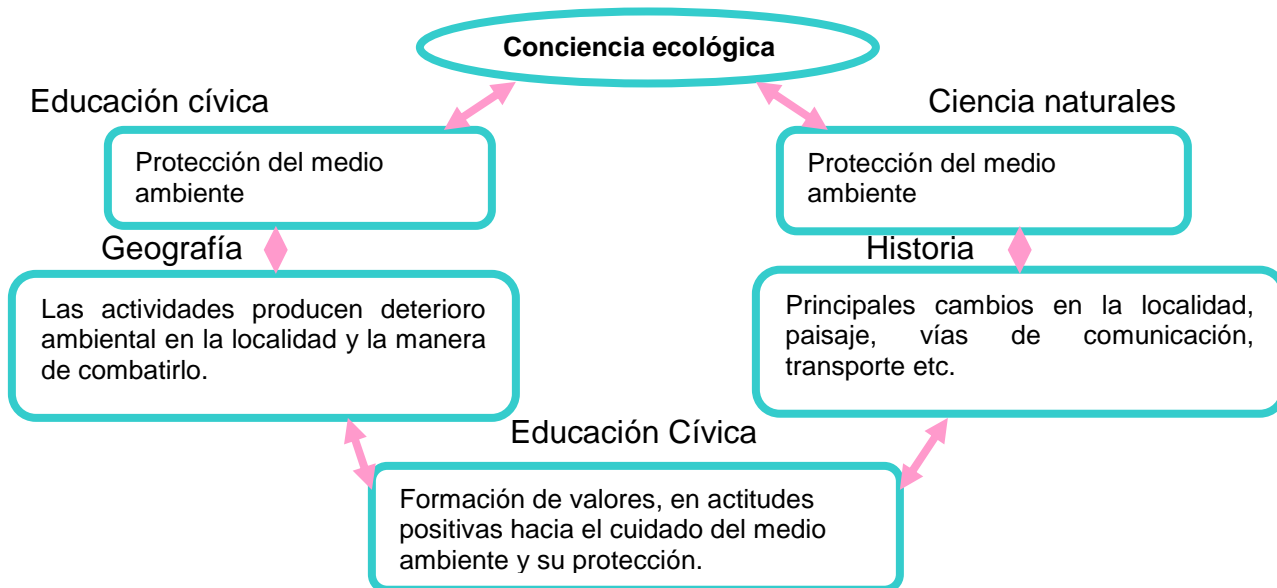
Conciencia ecológica

Educación cívica

Protección del medio ambiente

Ciencia naturales

Protección del medio ambiente

Geografía

Las actividades producen deterioro ambiental en la localidad y la manera de combatirlo.

Historia

Principales cambios en la localidad, paisaje, vías de comunicación, transporte etc.

Educación Cívica

Formación de valores, en actitudes positivas hacia el cuidado del medio ambiente y su protección.